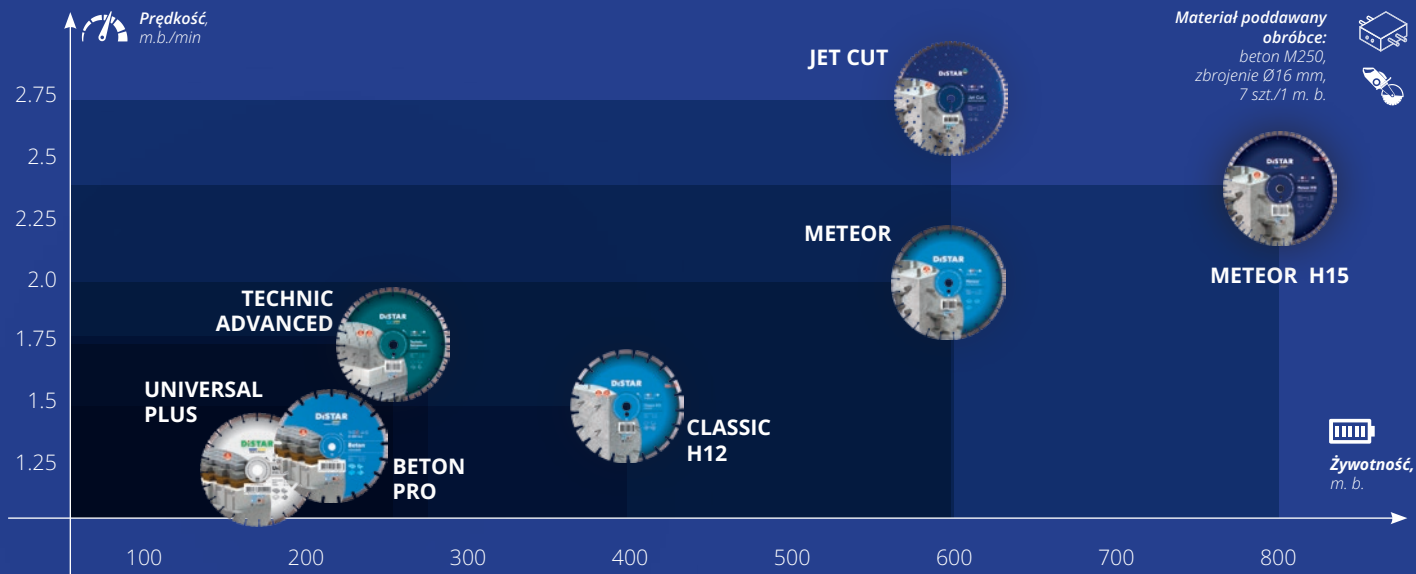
Prędkość, m.b./min

Materiał poddawany obróbce: beton M250, zbrojenie Ø16 mm, 7 szt./1 m. b.

2.75
2.5
2.25
2.0
1.75
1.5
1.25

JET CUT

METEOR

METEOR H15

TECHNIC ADVANCED

UNIVERSAL PLUS

BETON PRO

CLASSIC H12

Żywotność, m. b.

100
200
300
400
500
600
700
800